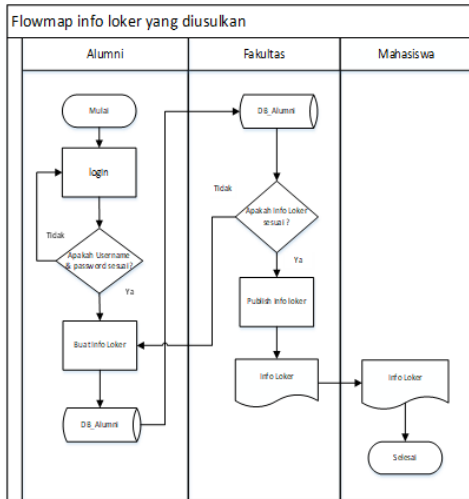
Flowmap info loker yang diusulkan

Alumni

Fakultas

Mahasiswa

Mulai

login

Tidak

Apakah Username & password sesuai?

Ya

Buat Info Loker

DB_Alumni

DB_Alumni

Tidak

Apakah Info Loker sesuai ?

Ya

Publish Info loker

Info Loker

Info Loker

Selesai